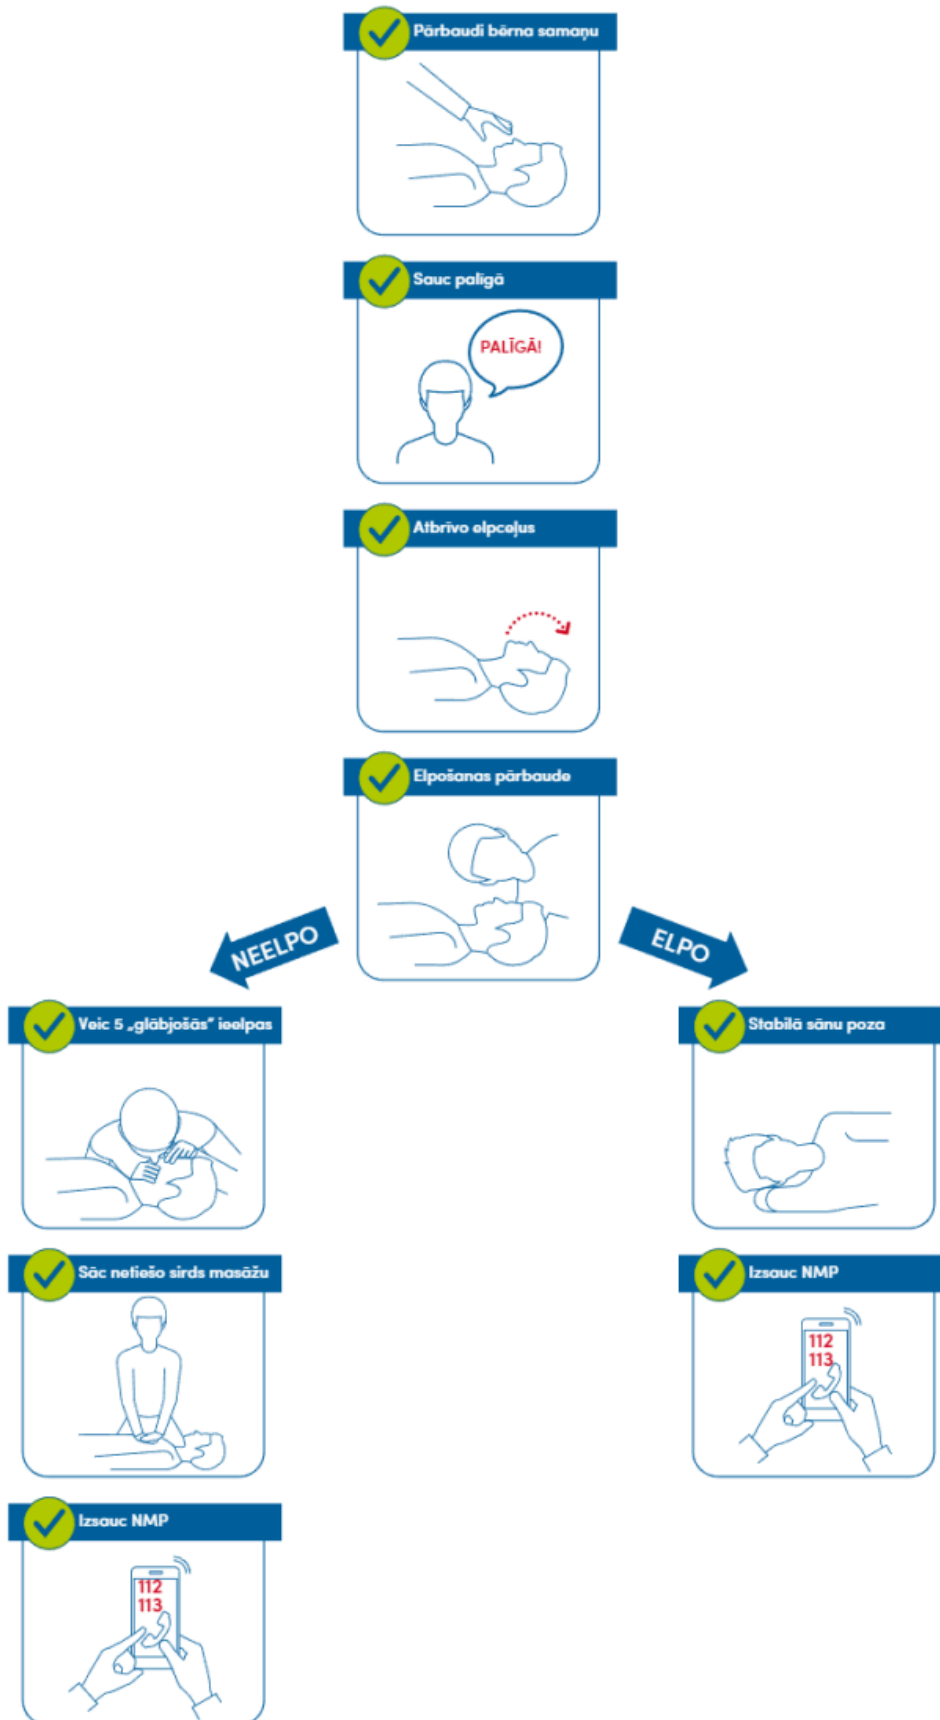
Pārbaudi bērna samaņu

Sauc palīgā

PALĪGĀ!

Atbrīvo elpceļus

Elpošanas pārbaude

NEELPO

ELPO

Veic 5 „glābjošās" ieelpas

Sāc netiešo sirds masāžu

Izsauc NMP

112
113

Stabilā sānu poza

Izsauc NMP

112
113